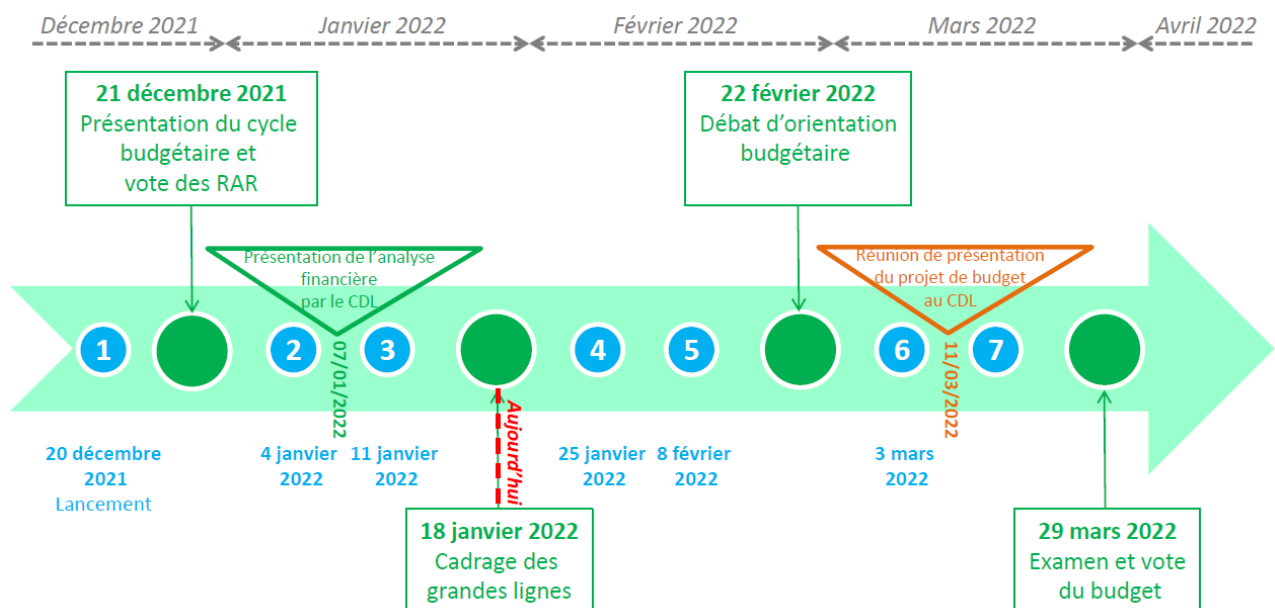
Décembre 2021 Janvier 2022 Février 2022 Mars 2022 Avril 2022

21 décembre 2021
Présentation du cycle budgétaire et vote des RAR

22 février 2022
Débat d'orientation budgétaire

Présentation de l'analyse financière par le CDL

Réunion de présentation du projet de budget au CDL

1 2 3 4 5 6 7

07/01/2022

11/03/2022

Aujourd'hui

20 décembre 2021
Lancement

4 janvier 2022

11 janvier 2022

25 janvier 2022

8 février 2022

3 mars 2022

18 janvier 2022
Cadrage des grandes lignes

29 mars 2022
Examen et vote du budget